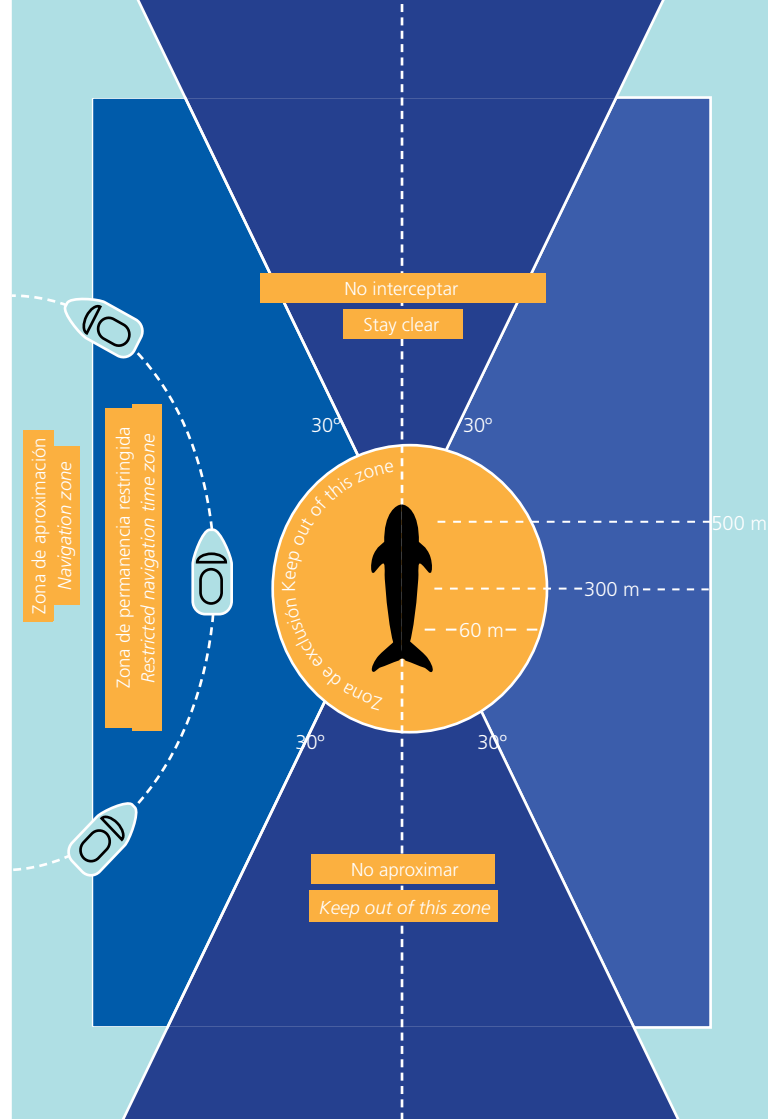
No interceptar

Stay clear

30º

30º

Zona de aproximación
Navigation zone

Zona de permanencia restringida
Restricted navigation time zone

Keep out of this zone

Zona de exclusión

500 m

300 m

60 m

30º

30º

No aproximar

Keep out of this zone